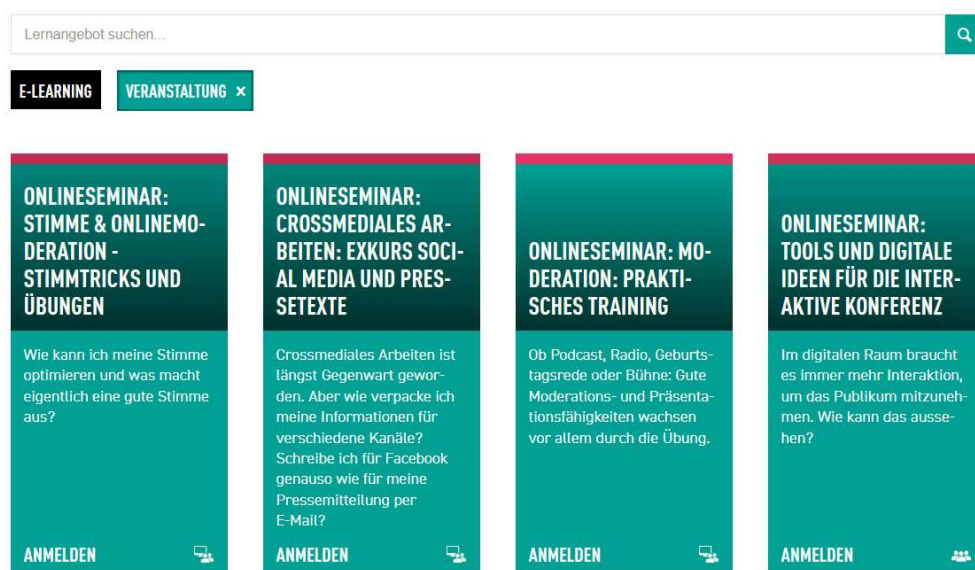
Lernangebot suchen...

E-LEARNING

VERANSTALTUNG ×

ONLINESEMINAR: STIMME & ONLINEMODERATION - STIMMTRICKS UND ÜBUNGEN

Wie kann ich meine Stimme optimieren und was macht eigentlich eine gute Stimme aus?

ANMELDEN

ONLINESEMINAR: CROSSMEDIALES ARBEITEN: EXKURS SOCIAL MEDIA UND PRESSETEXTE

Crossmediales Arbeiten ist längst Gegenwart geworden. Aber wie verpacke ich meine Informationen für verschiedene Kanäle? Schreibe ich für Facebook genauso wie für meine Pressemitteilung per E-Mail?

ANMELDEN

ONLINESEMINAR: MODERATION: PRAKTISCHES TRAINING

Ob Podcast, Radio, Geburtstagsrede oder Bühne: Gute Moderations- und Präsentationsfähigkeiten wachsen vor allem durch die Übung.

ANMELDEN

ONLINESEMINAR: TOOLS UND DIGITALE IDEEN FÜR DIE INTERAKTIVE KONFERENZ

Im digitalen Raum braucht es immer mehr Interaktion, um das Publikum mitzunehmen. Wie kann das aussehen?

ANMELDEN